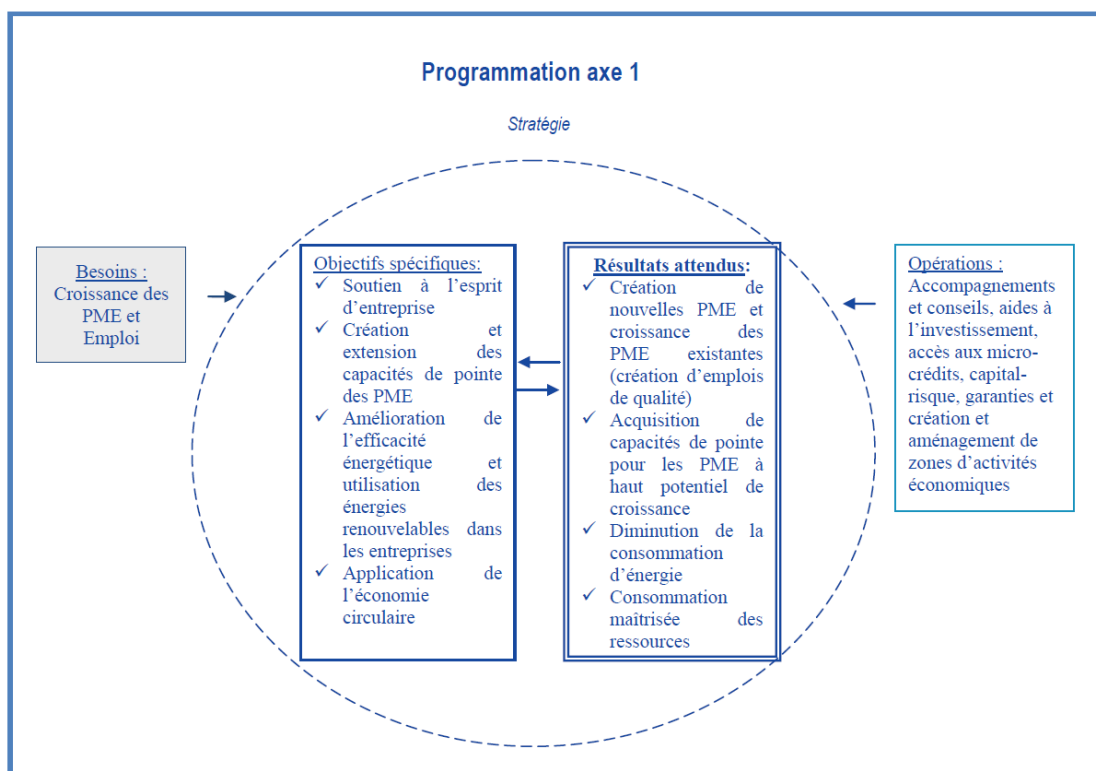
Programmation axe 1

Stratégie

Besoins :
Croissance des PME et Emploi

Objectifs spécifiques:
✓ Soutien à l'esprit d'entreprise
✓ Création et extension des capacités de pointe des PME
✓ Amélioration de l'efficacité énergétique et utilisation des énergies renouvelables dans les entreprises
✓ Application de l'économie circulaire

Résultats attendus:
✓ Création de nouvelles PME et croissance des PME existantes (création d'emplois de qualité)
✓ Acquisition de capacités de pointe pour les PME à haut potentiel de croissance
✓ Diminution de la consommation d'énergie
✓ Consommation maîtrisée des ressources

Opérations :
Accompagnements et conseils, aides à l'investissement, accès aux micro-crédits, capital-risque, garanties et création et aménagement de zones d'activités économiques